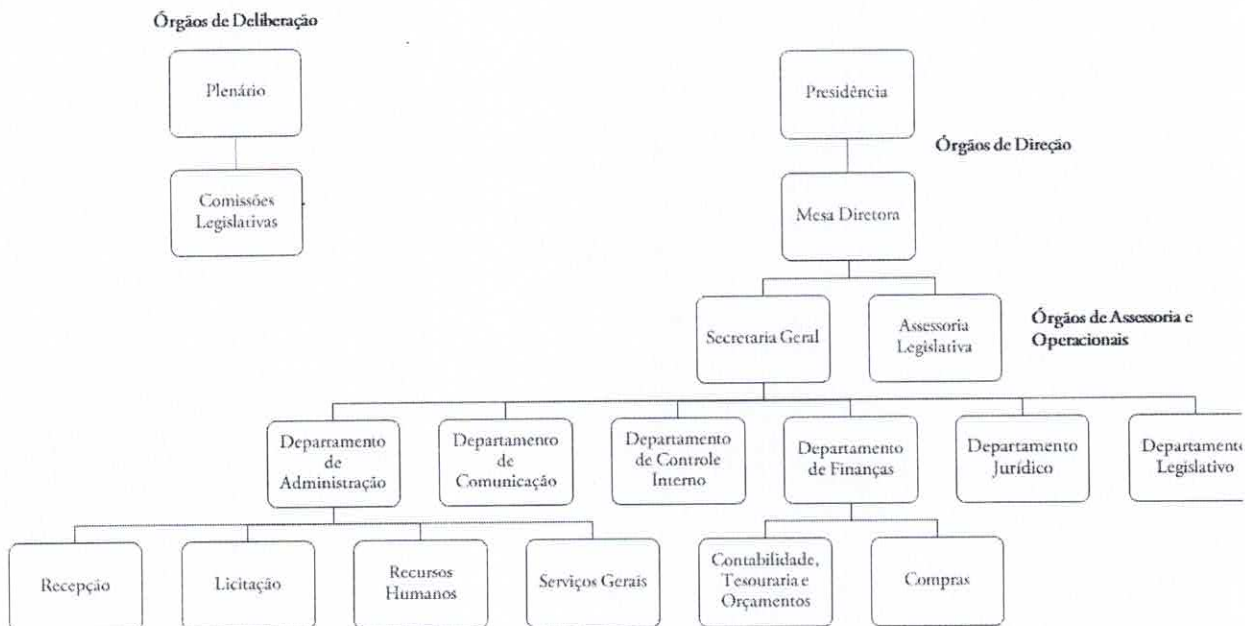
Órgãos de Deliberação

Plenário

Comissões Legislativas

Presidência

Órgãos de Direção

Mesa Diretora

Secretaria Geral

Assessoria Legislativa

Órgãos de Assessoria e Operacionais

Departamento de Administração

Departamento de Comunicação

Departamento de Controle Interno

Departamento de Finanças

Departamento Jurídico

Departament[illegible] Legislativo

Recepção

Licitação

Recursos Humanos

Serviços Gerais

Contabilidade, Tesouraria e Orçamentos

Compras